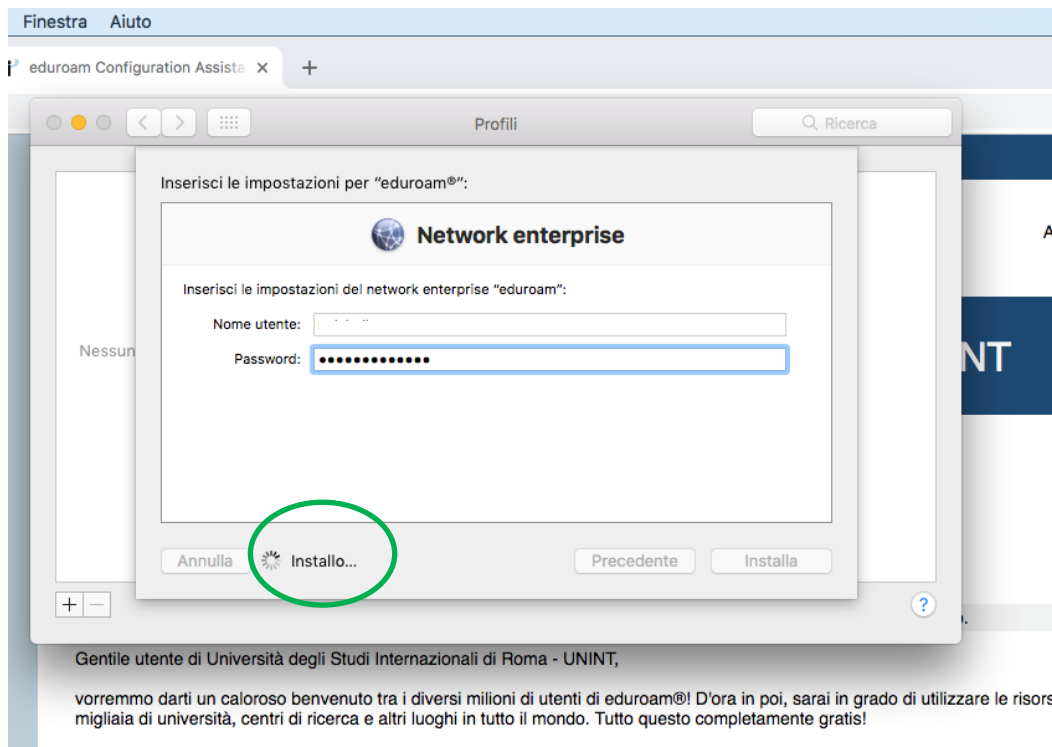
Finestra Aiuto

eduroam Configuration Assista ×

+

Profili

Ricerca

Nessun

Inserisci le impostazioni per "eduroam®":

Network enterprise

Inserisci le impostazioni del network enterprise "eduroam":

Nome utente: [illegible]

Password: ••••••••••••••

Annulla

Installo...

Precedente

Installa

+ −

?

A

NT

Gentile utente di Università degli Studi Internazionali di Roma - UNINT,

vorremmo darti un caloroso benvenuto tra i diversi milioni di utenti di eduroam®! D'ora in poi, sarai in grado di utilizzare le risors migliaia di università, centri di ricerca e altri luoghi in tutto il mondo. Tutto questo completamente gratis!